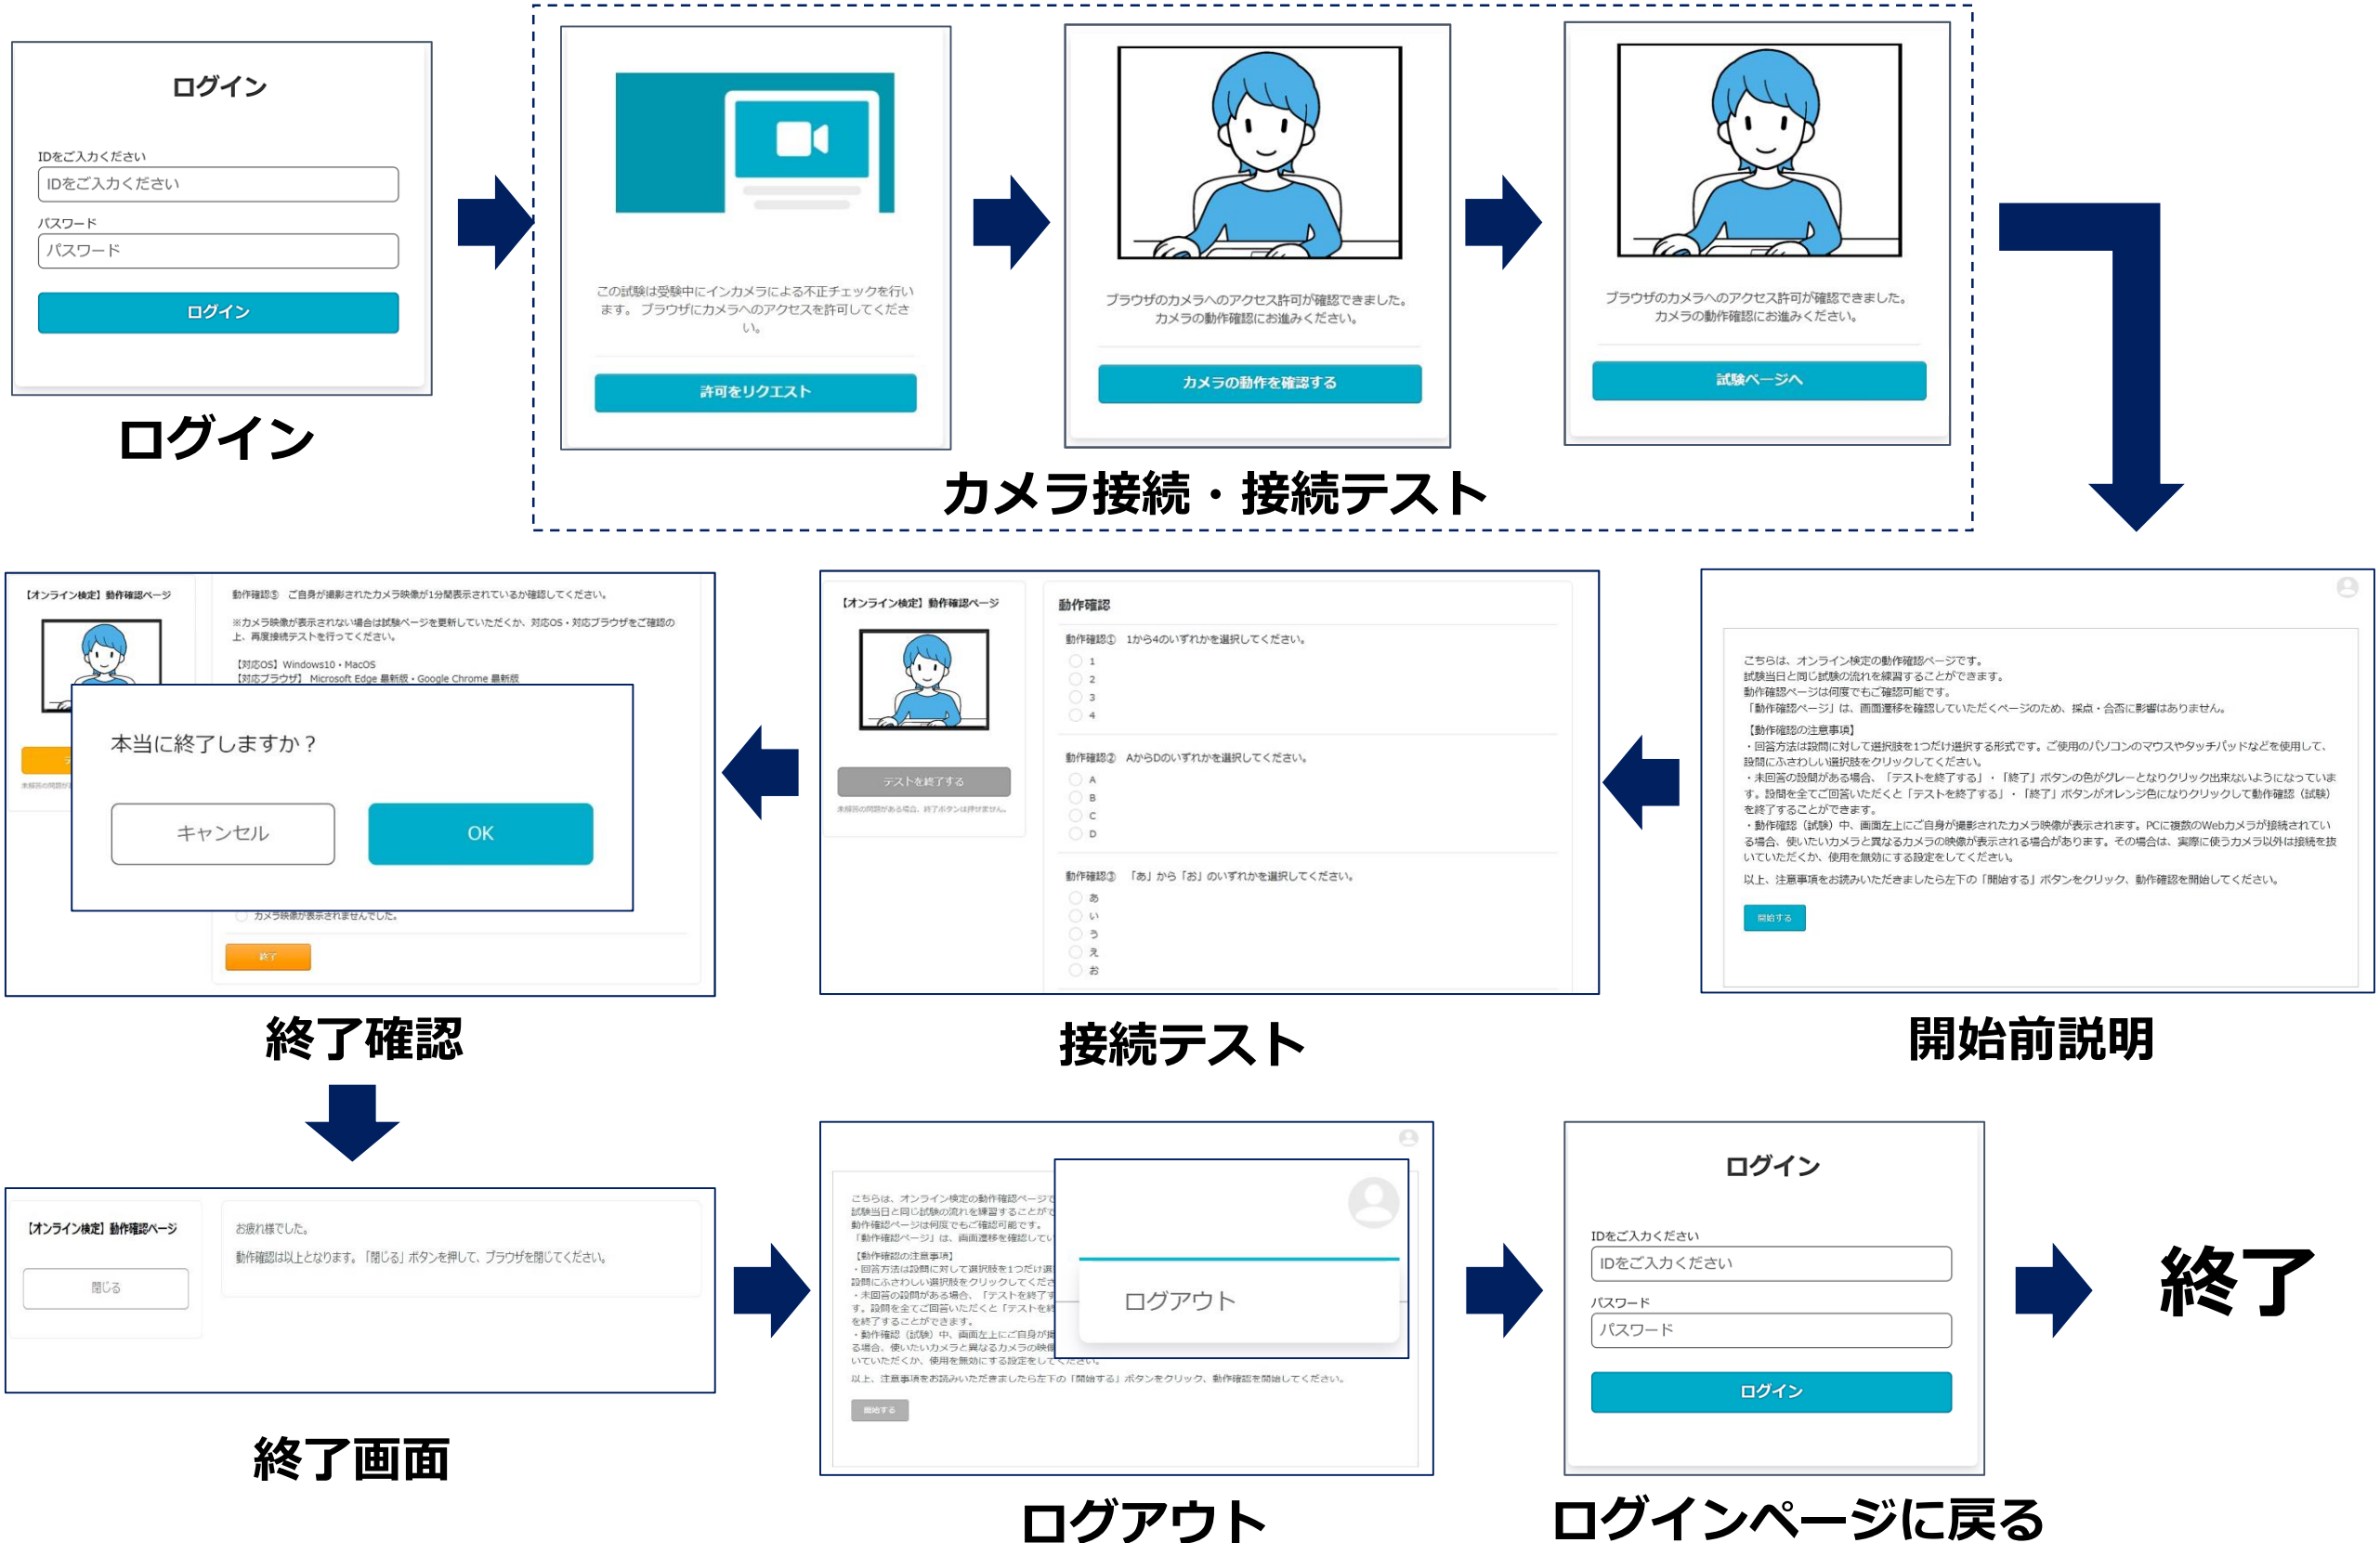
ログイン

IDをご入力ください
IDをご入力ください
パスワード
パスワード
ログイン

ログイン

この試験は受験中にインカメラによる不正チェックを行います。ブラウザにカメラへのアクセスを許可してください。
許可をリクエスト

ブラウザのカメラへのアクセス許可が確認できました。カメラの動作確認にお進みください。
カメラの動作を確認する

ブラウザのカメラへのアクセス許可が確認できました。カメラの動作確認にお進みください。
試験ページへ

カメラ接続・接続テスト

【オンライン検定】動作確認ページ
動作確認③ ご自身が撮影されたカメラ映像が1分間表示されているか確認してください。
※カメラ映像が表示されない場合は試験ページを更新していただくか、対応OS・対応ブラウザをご確認の上、再度接続テストを行ってください。
【対応OS】Windows10・MacOS
【対応ブラウザ】Microsoft Edge 最新版・Google Chrome 最新版
本当に終了しますか？
キャンセル
OK
カメラ映像が表示されませんでした。
終了

終了確認

【オンライン検定】動作確認ページ
テストを終了する
未解答の問題がある場合、終了ボタンは押せません。
動作確認
動作確認① 1から4のいずれかを選択してください。
1
2
3
4
動作確認② AからDのいずれかを選択してください。
A
B
C
D
動作確認③ 「あ」から「お」のいずれかを選択してください。
あ
い
う
え
お

接続テスト

こちらは、オンライン検定の動作確認ページです。
試験当日と同じ試験の流れを練習することができます。
動作確認ページは何度でもご確認可能です。
「動作確認ページ」は、画面遷移を確認していただくページのため、採点・合否に影響はありません。
【動作確認の注意事項】
・回答方法は設問に対して選択肢を1つだけ選択する形式です。ご使用のパソコンのマウスやタッチパッドなどを使用して、設問にふさわしい選択肢をクリックしてください。
・未回答の設問がある場合、「テストを終了する」・「終了」ボタンの色がグレーとなりクリック出来ないようになっています。設問を全てご回答いただくと「テストを終了する」・「終了」ボタンがオレンジ色になりクリックして動作確認（試験）を終了することができます。
・動作確認（試験）中、画面左上にご自身が撮影されたカメラ映像が表示されます。PCに複数のWebカメラが接続されている場合、使いたいカメラと異なるカメラの映像が表示される場合があります。その場合は、実際に使うカメラ以外は接続を抜いていただくか、使用を無効にする設定をしてください。
以上、注意事項をお読みいただきましたら左下の「開始する」ボタンをクリック、動作確認を開始してください。
開始する

開始前説明

【オンライン検定】動作確認ページ
閉じる
お疲れ様でした。
動作確認は以上となります。「閉じる」ボタンを押して、ブラウザを閉じてください。

終了画面

ログアウト
開始する

ログアウト

ログイン
IDをご入力ください
IDをご入力ください
パスワード
パスワード
ログイン

ログインページに戻る

終了